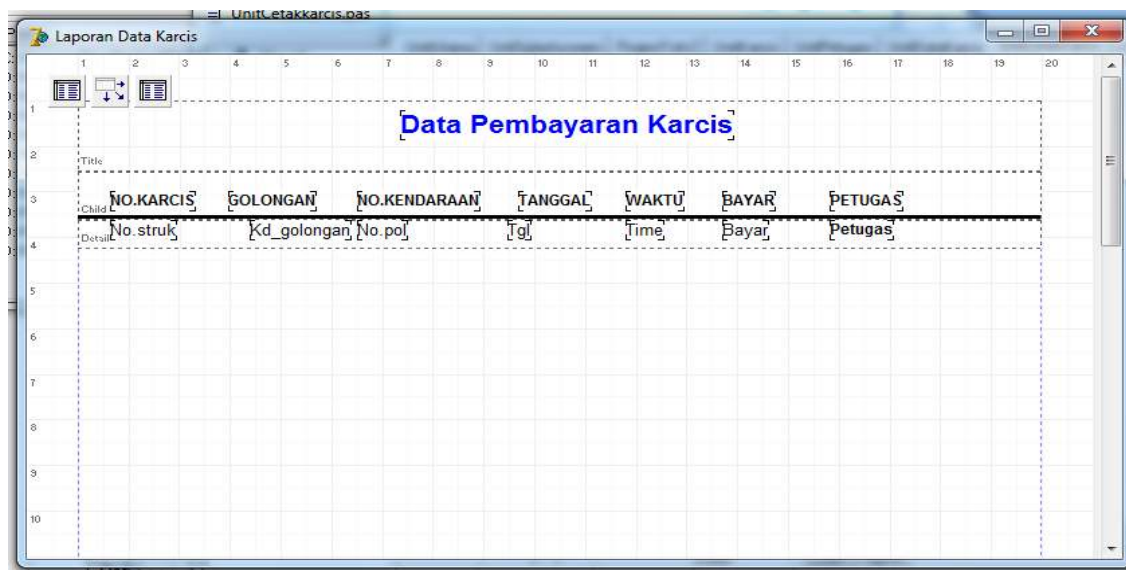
UnitCetakKarcis.pas

Laporan Data Karcis

1 2 3 4 5 6 7 8 9 10 11 12 13 14 15 16 17 18 19 20

Data Pembayaran Karcis

Title

| NO.KARCIS | GOLONGAN | NO.KENDARAAN | TANGGAL | WAKTU | BAYAR | PETUGAS |
|---|---|---|---|---|---|---|
| No.struk | Kd_golongan | No.pol | Tgl | Time | Bayar | Petugas |

Child

Detail

1
2
3
4
5
6
7
8
9
10